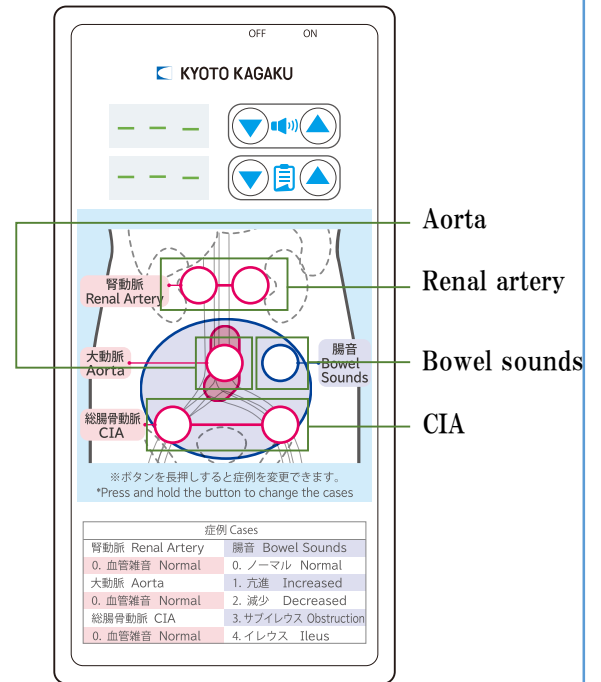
OFF ON

KYOTO KAGAKU

- - -

- - -

Aorta

腎動脈
Renal Artery

Renal artery

大動脈
Aorta

腸音
Bowel Sounds

Bowel sounds

総腸骨動脈
CIA

CIA

※ボタンを長押しすると症例を変更できます。
*Press and hold the button to change the cases

| 症例 Cases | |
|---|---|
| 腎動脈 Renal Artery | 腸音 Bowel Sounds |
| 0. 血管雑音 Normal | 0. ノーマル Normal |
| 大動脈 Aorta | 1. 亢進 Increased |
| 0. 血管雑音 Normal | 2. 減少 Decreased |
| 総腸骨動脈 CIA | 3. サブイレウス Obstruction |
| 0. 血管雑音 Normal | 4. イレウス Ileus |